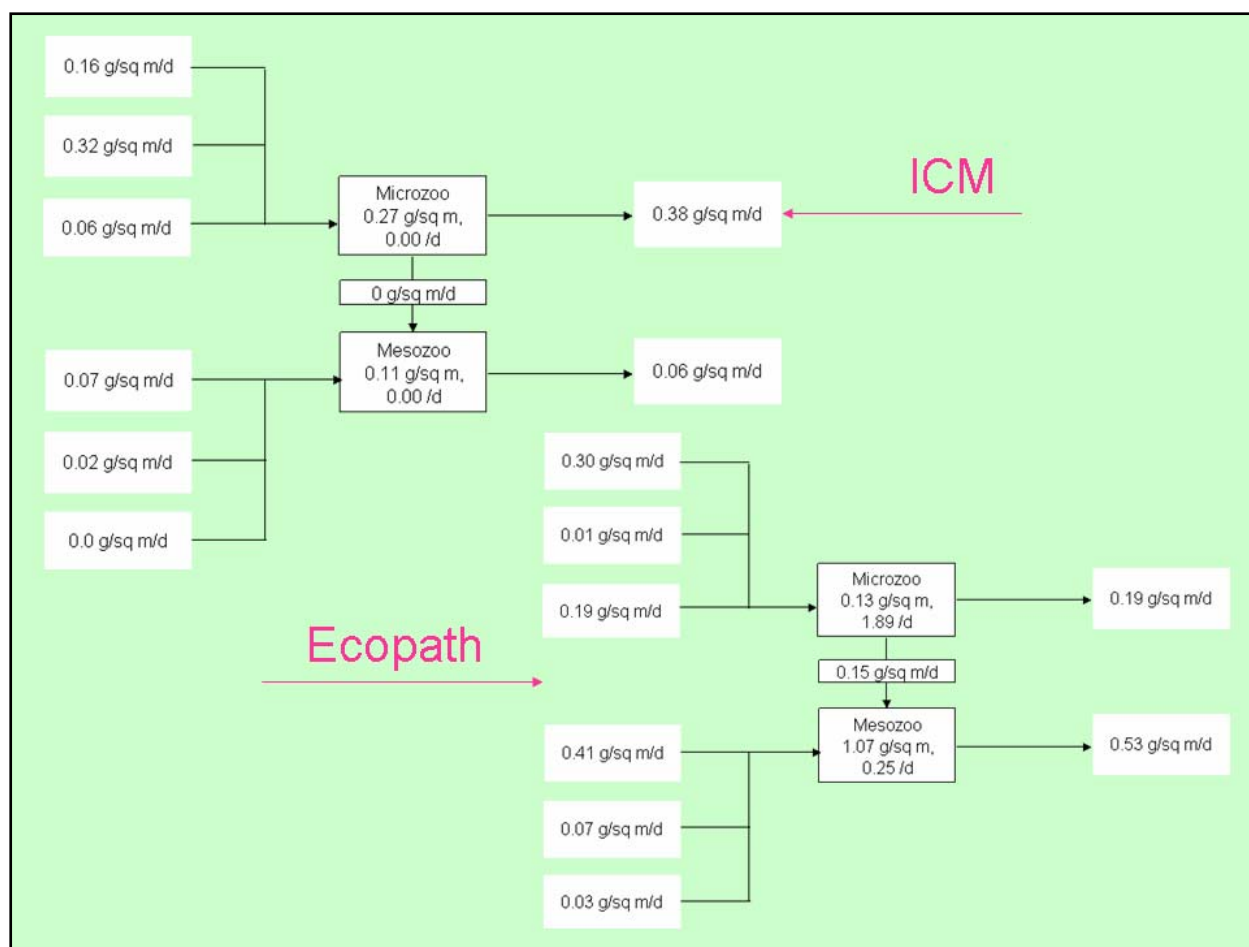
0.16 g/sq m/d

0.32 g/sq m/d

0.06 g/sq m/d

Microzoo 0.27 g/sq m, 0.00 /d

0.38 g/sq m/d

ICM

0 g/sq m/d

Mesozoo 0.11 g/sq m, 0.00 /d

0.07 g/sq m/d

0.06 g/sq m/d

0.02 g/sq m/d

0.0 g/sq m/d

0.30 g/sq m/d

0.01 g/sq m/d

0.19 g/sq m/d

Microzoo 0.13 g/sq m, 1.89 /d

0.19 g/sq m/d

Ecopath

0.15 g/sq m/d

0.41 g/sq m/d

Mesozoo 1.07 g/sq m, 0.25 /d

0.53 g/sq m/d

0.07 g/sq m/d

0.03 g/sq m/d